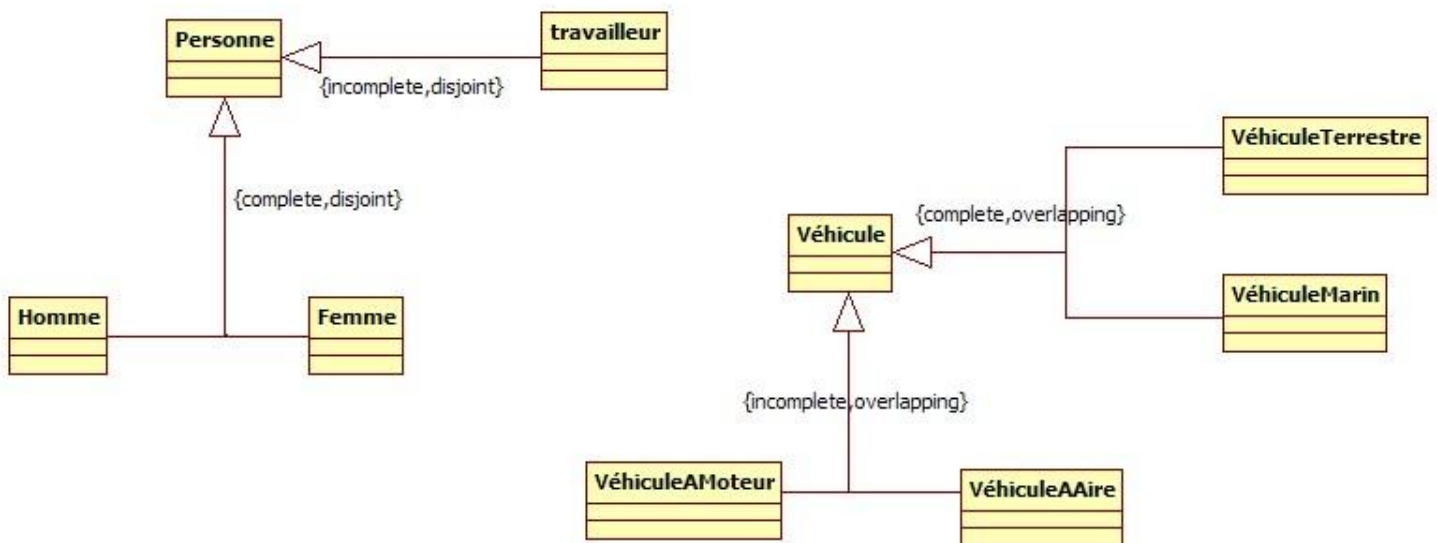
Personne

travailleur

{incomplete,disjoint}

{complete,disjoint}

Homme

Femme

VéhiculeTerrestre

{complete,overlapping}

Véhicule

VéhiculeMarin

{incomplete,overlapping}

VéhiculeAMoteur

VéhiculeAAire